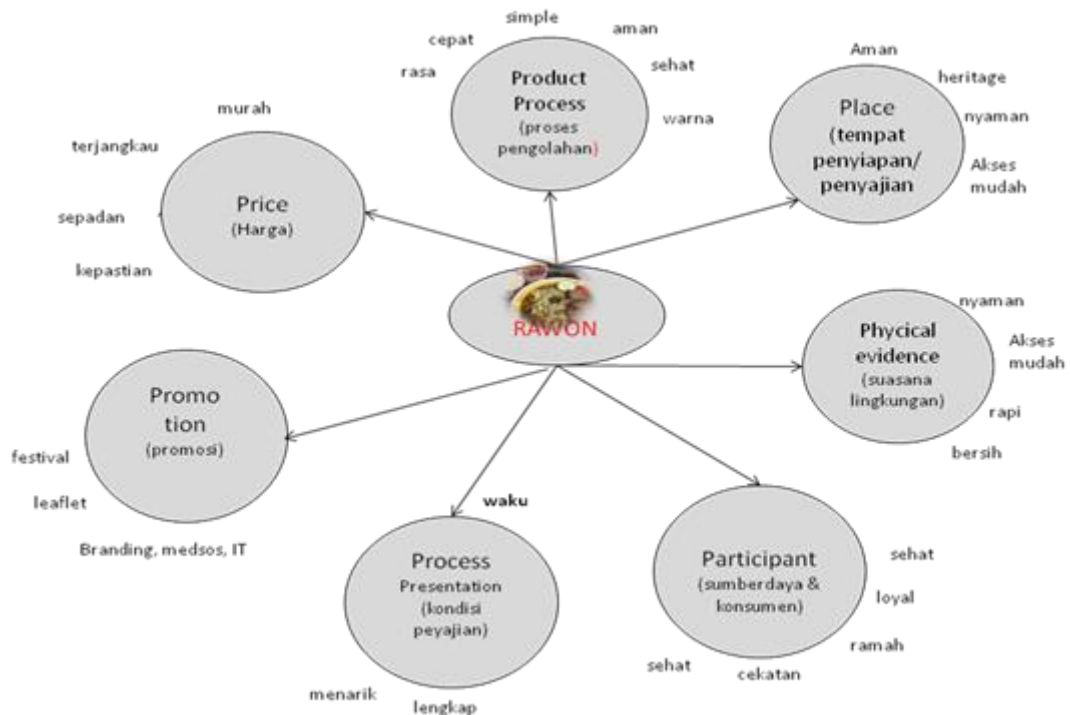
simple
cepat
aman
rasa
Product Process (proses pengolahan)
sehat
warna

Aman
heritage
Place (tempat penyiapan/ penyajian)
nyaman
Akses mudah

murah
terjangkau
Price (Harga)
sepadan
kepastian

RAWON

nyaman
Phycical evidence (suasana lingkungan)
Akses mudah
rapi
bersih

Promo tion (promosi)
festival
leaflet
Branding, medsos, IT

waku
Process Presentation (kondisi peyajian)
menarik
lengkap

Participant (sumberdaya & konsumen)
sehat
loyal
ramah
sehat
cekatan